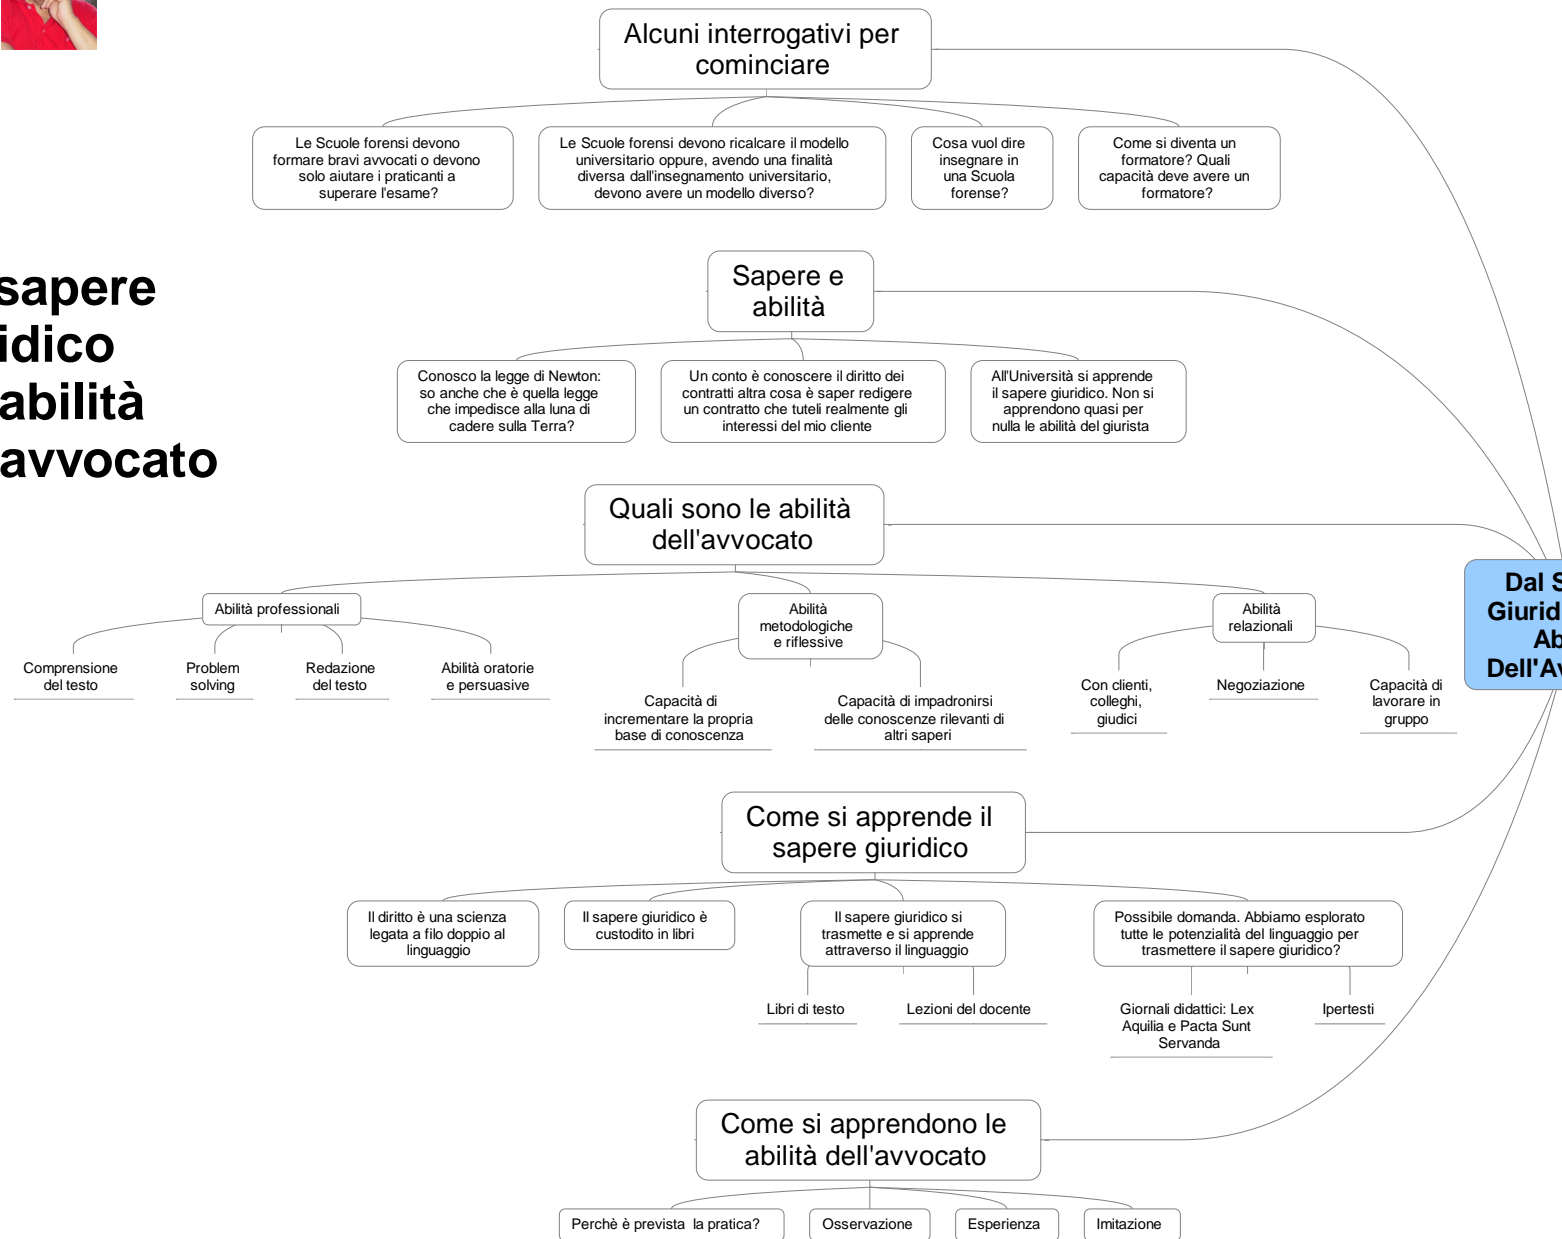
sapere
idico
abilità
avvocato

Alcuni interrogativi per cominciare

Le Scuole forensi devono formare bravi avvocati o devono solo aiutare i praticanti a superare l'esame?

Le Scuole forensi devono ricalcare il modello universitario oppure, avendo una finalità diversa dall'insegnamento universitario, devono avere un modello diverso?

Cosa vuol dire insegnare in una Scuola forense?

Come si diventa un formatore? Quali capacità deve avere un formatore?

Sapere e abilità

Conosco la legge di Newton: so anche che è quella legge che impedisce alla luna di cadere sulla Terra?

Un conto è conoscere il diritto dei contratti altra cosa è saper redigere un contratto che tuteli realmente gli interessi del mio cliente

All'Università si apprende il sapere giuridico. Non si apprendono quasi per nulla le abilità del giurista

Quali sono le abilità dell'avvocato

Abilità professionali

Comprensione del testo

Problem solving

Redazione del testo

Abilità oratorie e persuasive

Abilità metodologiche e riflessive

Capacità di incrementare la propria base di conoscenza

Capacità di impadronirsi delle conoscenze rilevanti di altri saperi

Abilità relazionali

Con clienti, colleghi, giudici

Negoziazione

Capacità di lavorare in gruppo

Dal S Giurid Ab Dell'Av

Come si apprende il sapere giuridico

Il diritto è una scienza legata a filo doppio al linguaggio

Il sapere giuridico è custodito in libri

Il sapere giuridico si trasmette e si apprende attraverso il linguaggio

Libri di testo

Lezioni del docente

Possibile domanda. Abbiamo esplorato tutte le potenzialità del linguaggio per trasmettere il sapere giuridico?

Giornali didattici: Lex Aquilia e Pacta Sunt Servanda

Ipertesti

Come si apprendono le abilità dell'avvocato

Perchè è prevista la pratica?

Osservazione

Esperienza

Imitazione